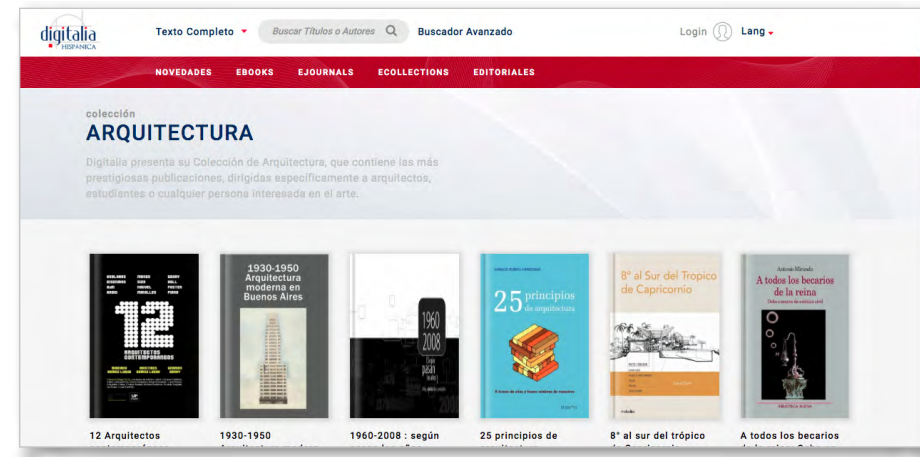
digitalia HISPÁNICA

Texto Completo

Buscar Títulos o Autores

Buscador Avanzado

Login

Lang

NOVEDADES EBOOKS EJOURNALS ECOLLECTIONS EDITORIALES

colección

ARQUITECTURA

Digitalia presenta su Colección de Arquitectura, que contiene las más prestigiosas publicaciones, dirigidas específicamente a arquitectos, estudiantes o cualquier persona interesada en el arte.

12 ARQUITECTOS CONTEMPORÁNEOS

1930-1950 Arquitectura moderna en Buenos Aires

1960 2008

25 principios de arquitectura

8° al Sur del Tropico de Capricornio

Antonio Miranda

A todos los becarios de la reina

12 Arquitectos

1930-1950

1960-2008 : según

25 principios de

8° al sur del trópico

A todos los becarios